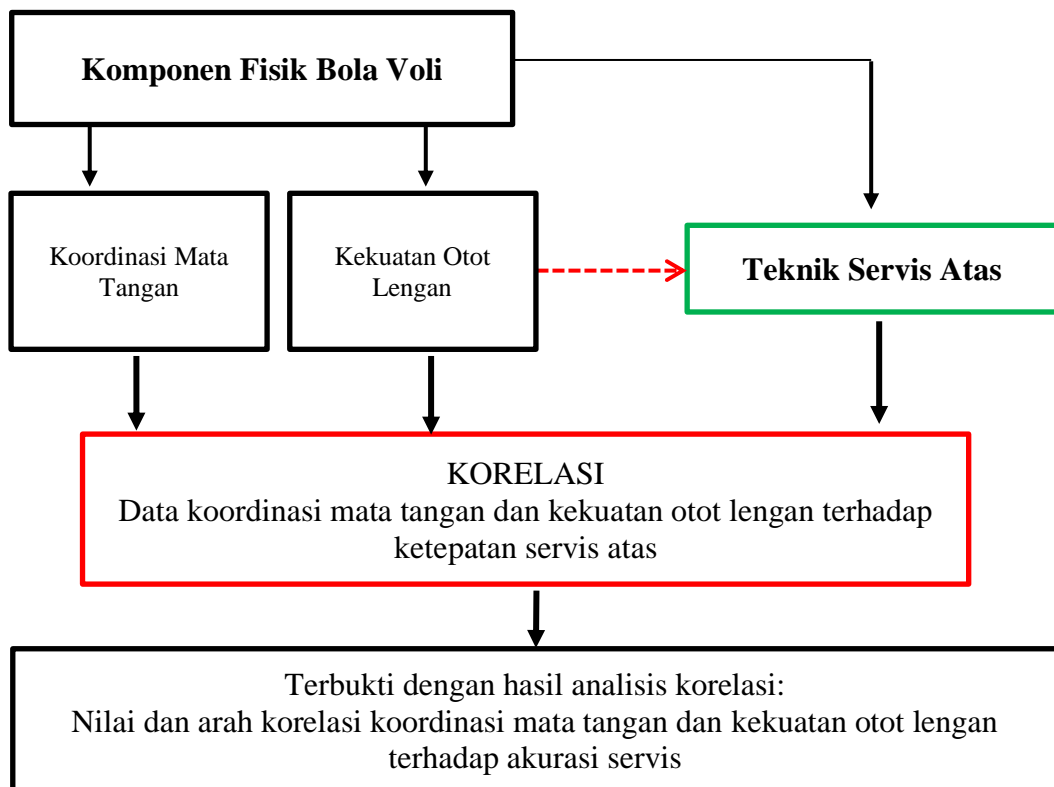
Komponen Fisik Bola Voli

Koordinasi Mata Tangan

Kekuatan Otot Lengan

Teknik Servis Atas

KORELASI
Data koordinasi mata tangan dan kekuatan otot lengan terhadap ketepatan servis atas

Terbukti dengan hasil analisis korelasi:
Nilai dan arah korelasi koordinasi mata tangan dan kekuatan otot lengan terhadap akurasi servis